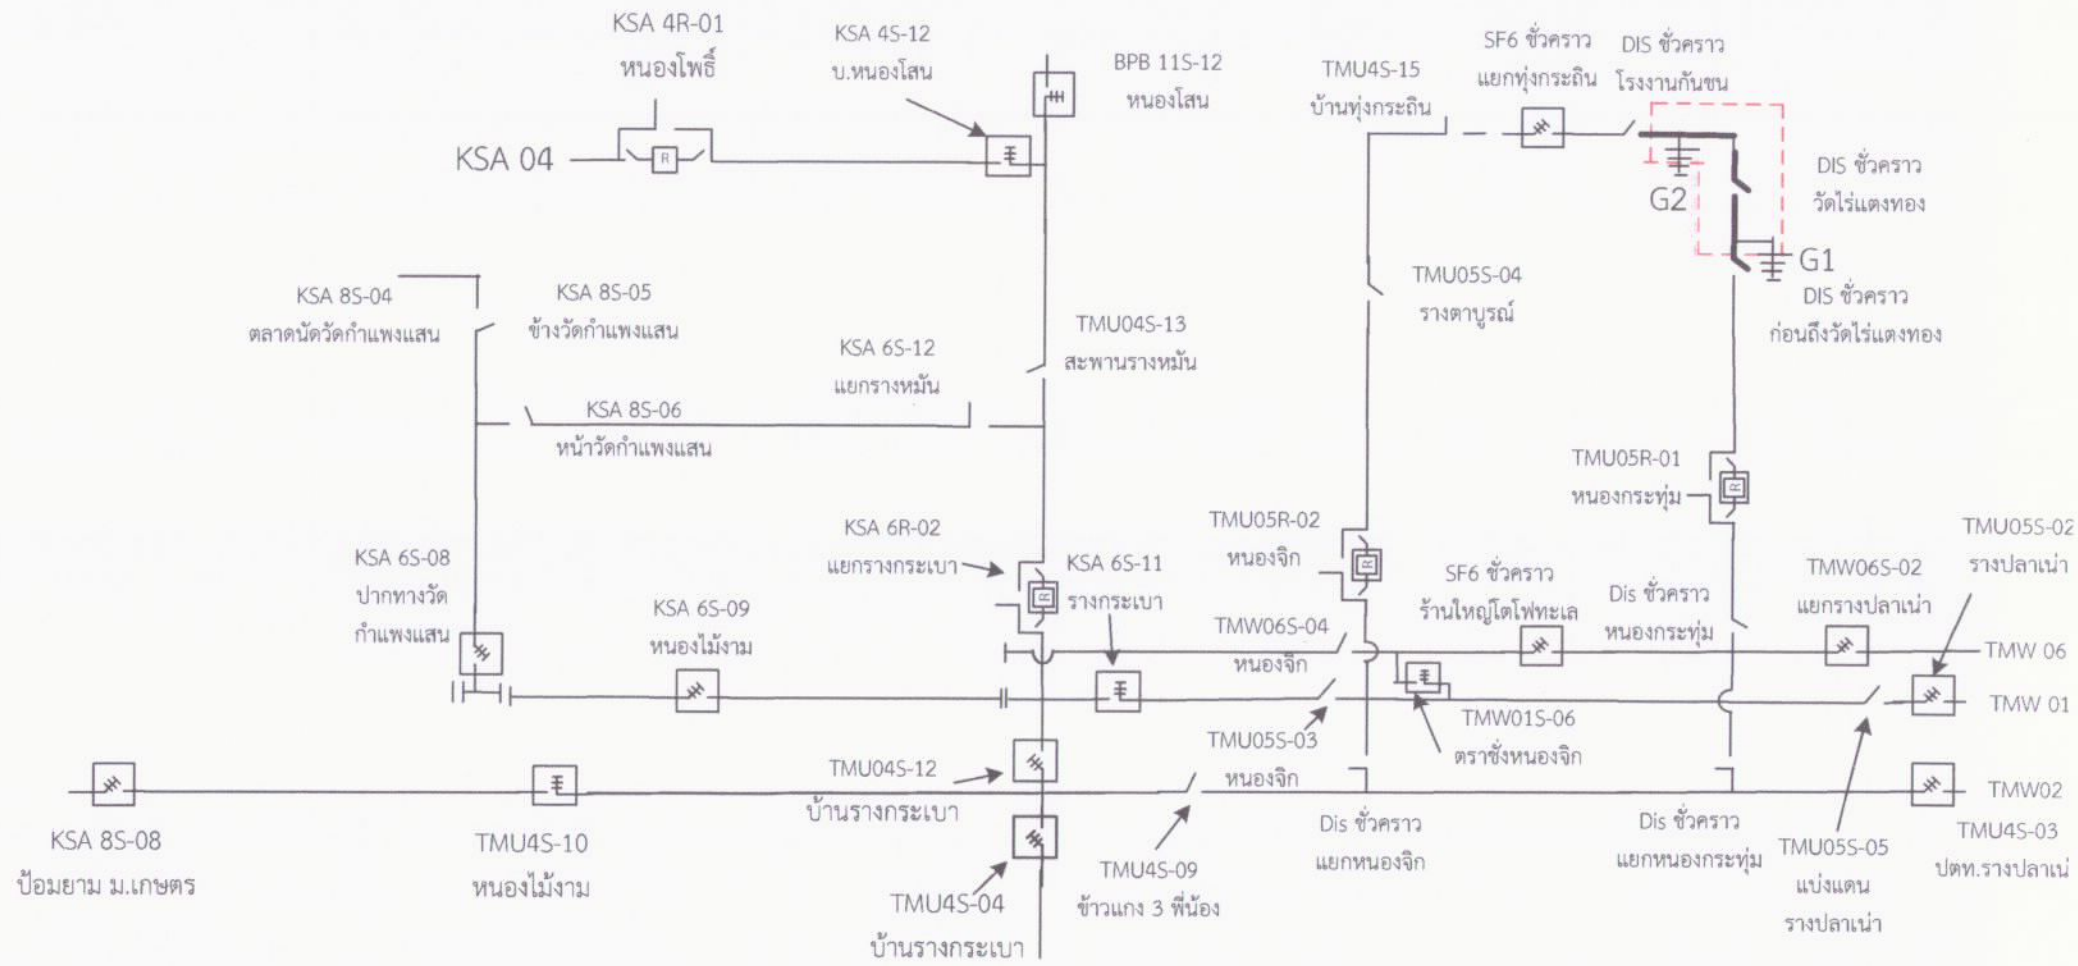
KSA 4R-01
หนองโพธิ์

KSA 4S-12
บ.หนองโสน

BPB 11S-12
หนองโสน

TMU4S-15
บ้านทุ่งกระถิน

SF6 ชั่วคราว
แยกทุ่งกระถิน

DIS ชั่วคราว
โรงงานกันขน

KSA 04

G2

DIS ชั่วคราว
วัดไร่แตงทอง

G1

DIS ชั่วคราว
ก่อนถึงวัดไร่แตงทอง

KSA 8S-04
ตลาดนัดวัดกำแพงแสน

KSA 8S-05
ข้างวัดกำแพงแสน

TMU05S-04
รางตาบูรณ์

TMU04S-13
สะพานรางหมัน

KSA 6S-12
แยกรางหมัน

KSA 8S-06
หน้าวัดกำแพงแสน

TMU05R-01
หนองกระทุ่ม

KSA 6R-02
แยกรางกระเบา

TMU05R-02
หนองจิก

TMU05S-02
รางปลาเน่า

KSA 6S-08
ปากทางวัด
กำแพงแสน

KSA 6S-11
รางกระเบา

SF6 ชั่วคราว
ร้านใหญ่โตโฟทะเล

Dis ชั่วคราว
หนองกระทุ่ม

TMW06S-02
แยกรางปลาเน่า

KSA 6S-09
หนองไม้งาม

TMW06S-04
หนองจิก

TMW 06

TMW 01

TMW01S-06
ตราชั่งหนองจิก

TMU05S-03
หนองจิก

TMU04S-12
บ้านรางกระเบา

TMW02

KSA 8S-08
ป้อมยาม ม.เกษตร

TMU4S-10
หนองไม้งาม

Dis ชั่วคราว
แยกหนองจิก

Dis ชั่วคราว
แยกหนองกระทุ่ม

TMU05S-05
แบ่งแดน
รางปลาเน่า

TMU4S-03
ปตท.รางปลาเน่

TMU4S-09
ข้าวแกง 3 พี่น้อง

TMU4S-04
บ้านรางกระเบา